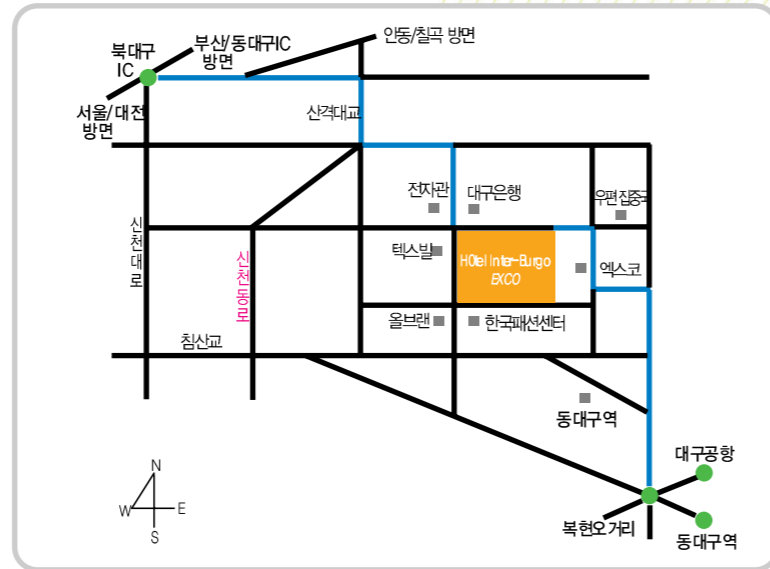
북대구 IC

부산/동대구IC 방면

안동/칠곡 방면

서울/대전 방면

산격대교

전자관

대구은행

우편집중국

신천대로

신천동로

텍스빌

Hotel Inter-Burgo EXCO

엑스코

올브랜

한국패션센터

침산교

동대구역

대구공항

N

W

E

S

복현오거리

동대구역